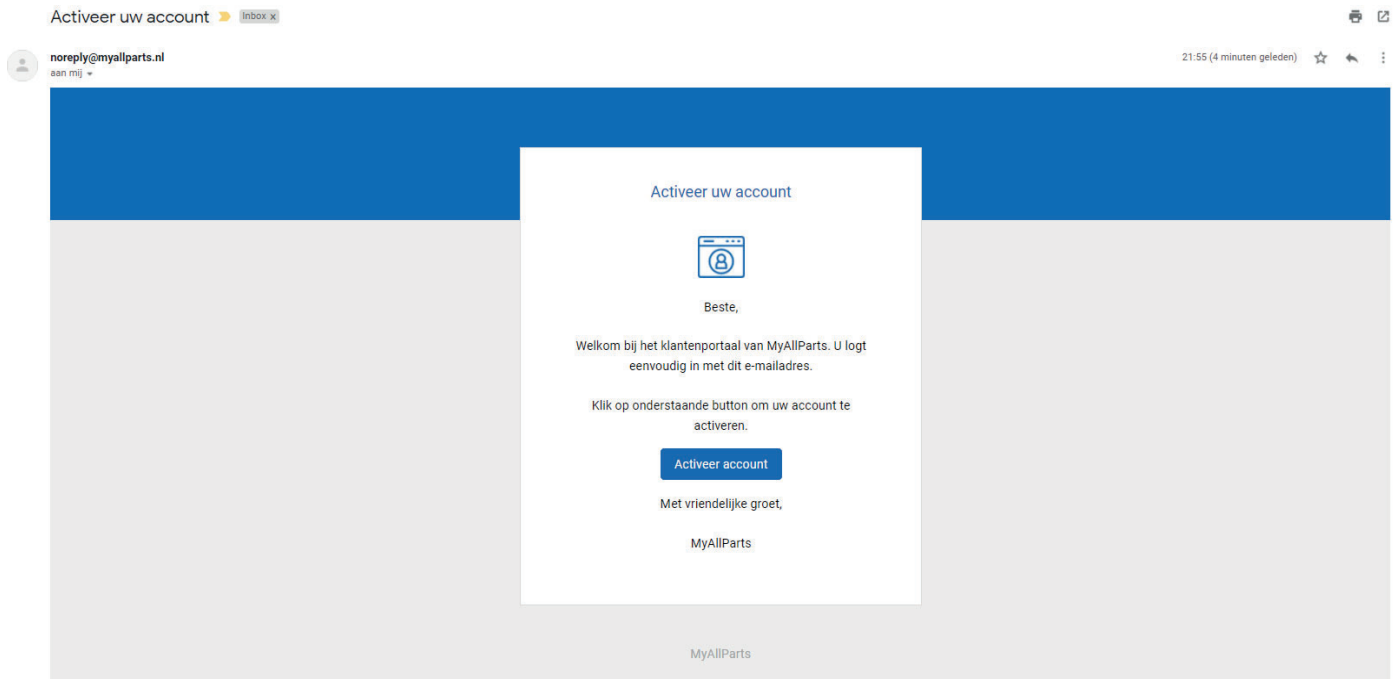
Activeer uw account Inbox x

noreply@myallparts.nl
aan mij

21:55 (4 minuten geleden)

Activeer uw account

Beste,

Welkom bij het klantenportaal van MyAllParts. U logt eenvoudig in met dit e-mailadres.

Klik op onderstaande button om uw account te activeren.

Activeer account

Met vriendelijke groet,

MyAllParts

MyAllParts